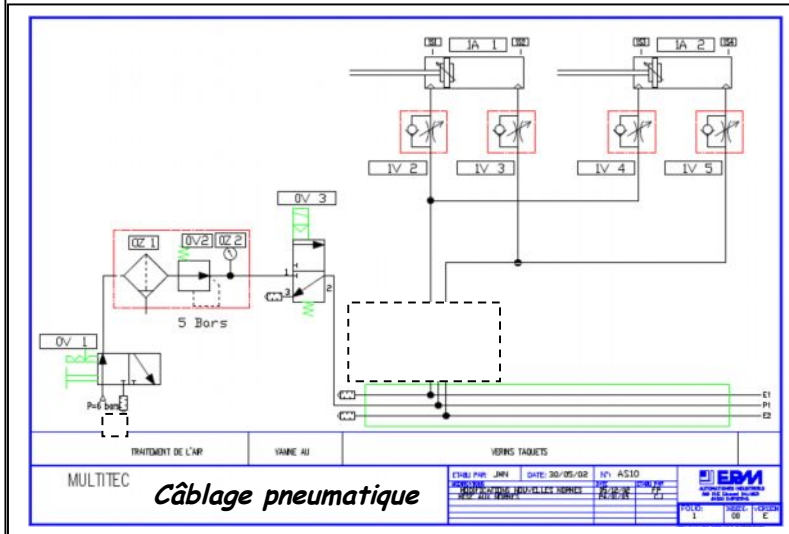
S1 IA 1 S2
S3 IA 2 S4
IV 2
IV 3
IV 4
IV 5
0V 3
0Z 1
0V2
0Z 2
1
2
3
5 Bors
0V 1
P=6 bars
E1
P1
E2

TRAITEMENT DE L'AIR
VANNE AU
VERINS TAQUETS

MULTITEC
Câblage pneumatique
ETABLI PAR: JMN
DATE: 30/05/02
N°: AS10
EBM
FOLIO: 1
INDICE: 00
VERSION: E